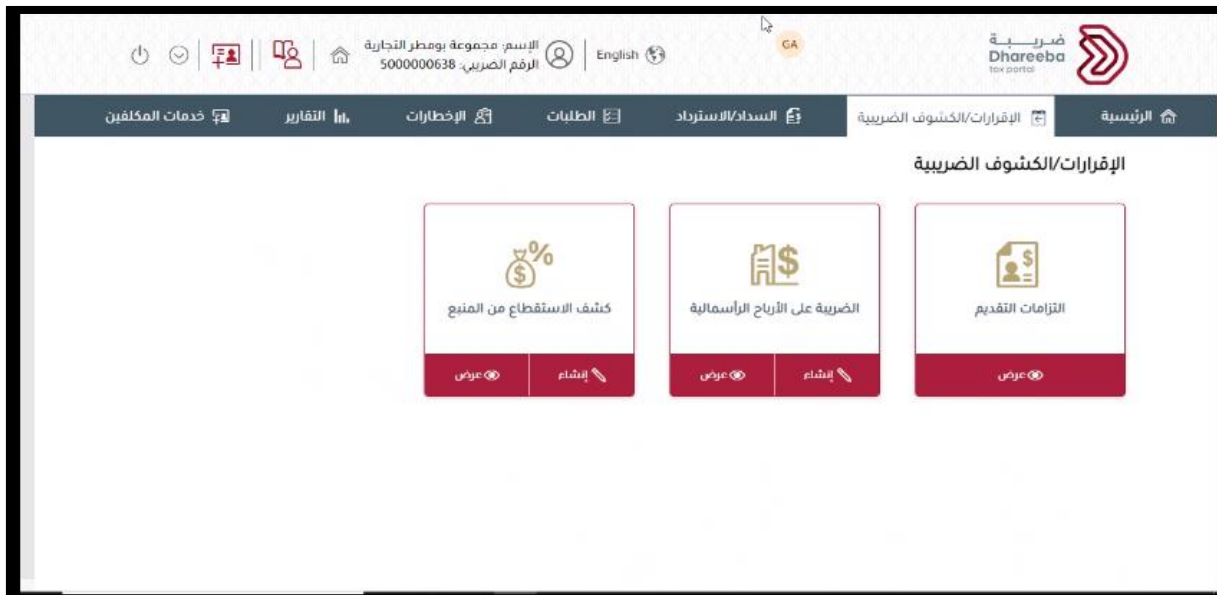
ضريبة
Dhareeba
tax portal

GA

English

الإسم: مجموعة بومطر التجارية
الرقم الضريبي: 5000000638

الرئيسية
الإقرارات/الكشوف الضريبية
السداد/الاسترداد
الطلبات
الإخطارات
التقارير
خدمات المكلفين

الإقرارات/الكشوف الضريبية

التزامات التقديم
عرض

الضريبة على الأرباح الرأسمالية
إنشاء
عرض

كشف الاستقطاع من المنبع
إنشاء
عرض